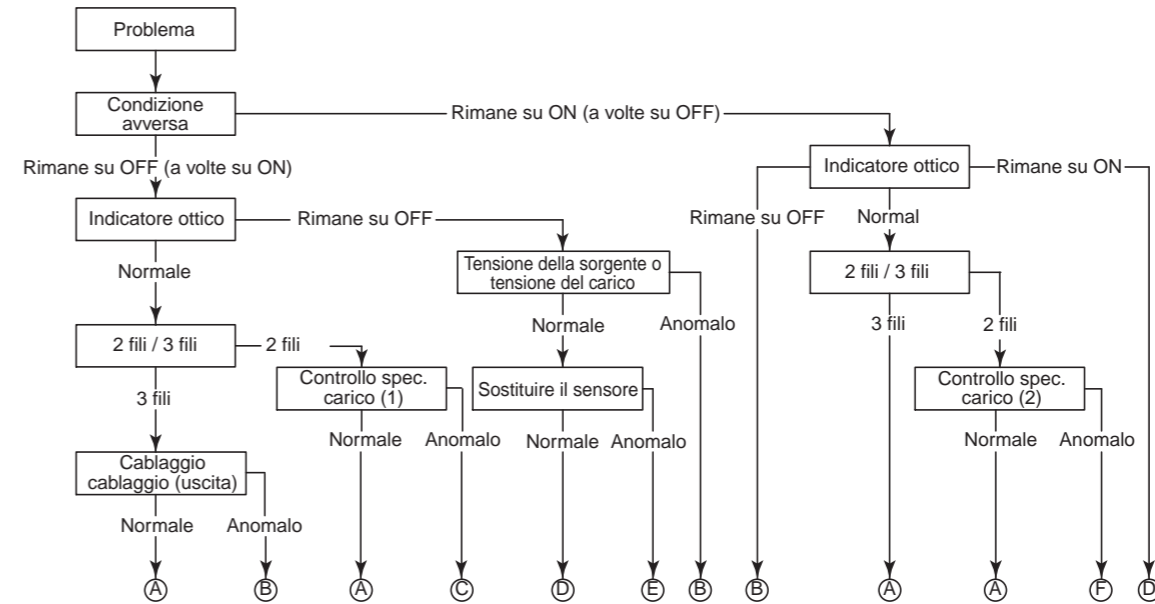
Problema

Condizione avversa

Rimane su ON (a volte su OFF)

Rimane su OFF (a volte su ON)

Indicatore ottico

Rimane su OFF

Normale

Tensione della sorgente o tensione del carico

2 fili / 3 fili

2 fili

Normale

Anomalo

Controllo spec. carico (1)

Sostituire il sensore

3 fili

Normale

Anomalo

Normale

Anomalo

Cablaggio cablaggio (uscita)

Normale

Anomalo

Indicatore ottico

Rimane su ON

Rimane su OFF

Normal

2 fili / 3 fili

3 fili

2 fili

Controllo spec. carico (2)

Normale

Anomalo

Ⓐ Ⓑ Ⓐ Ⓒ Ⓓ Ⓔ Ⓑ Ⓑ Ⓐ Ⓐ Ⓕ Ⓓ